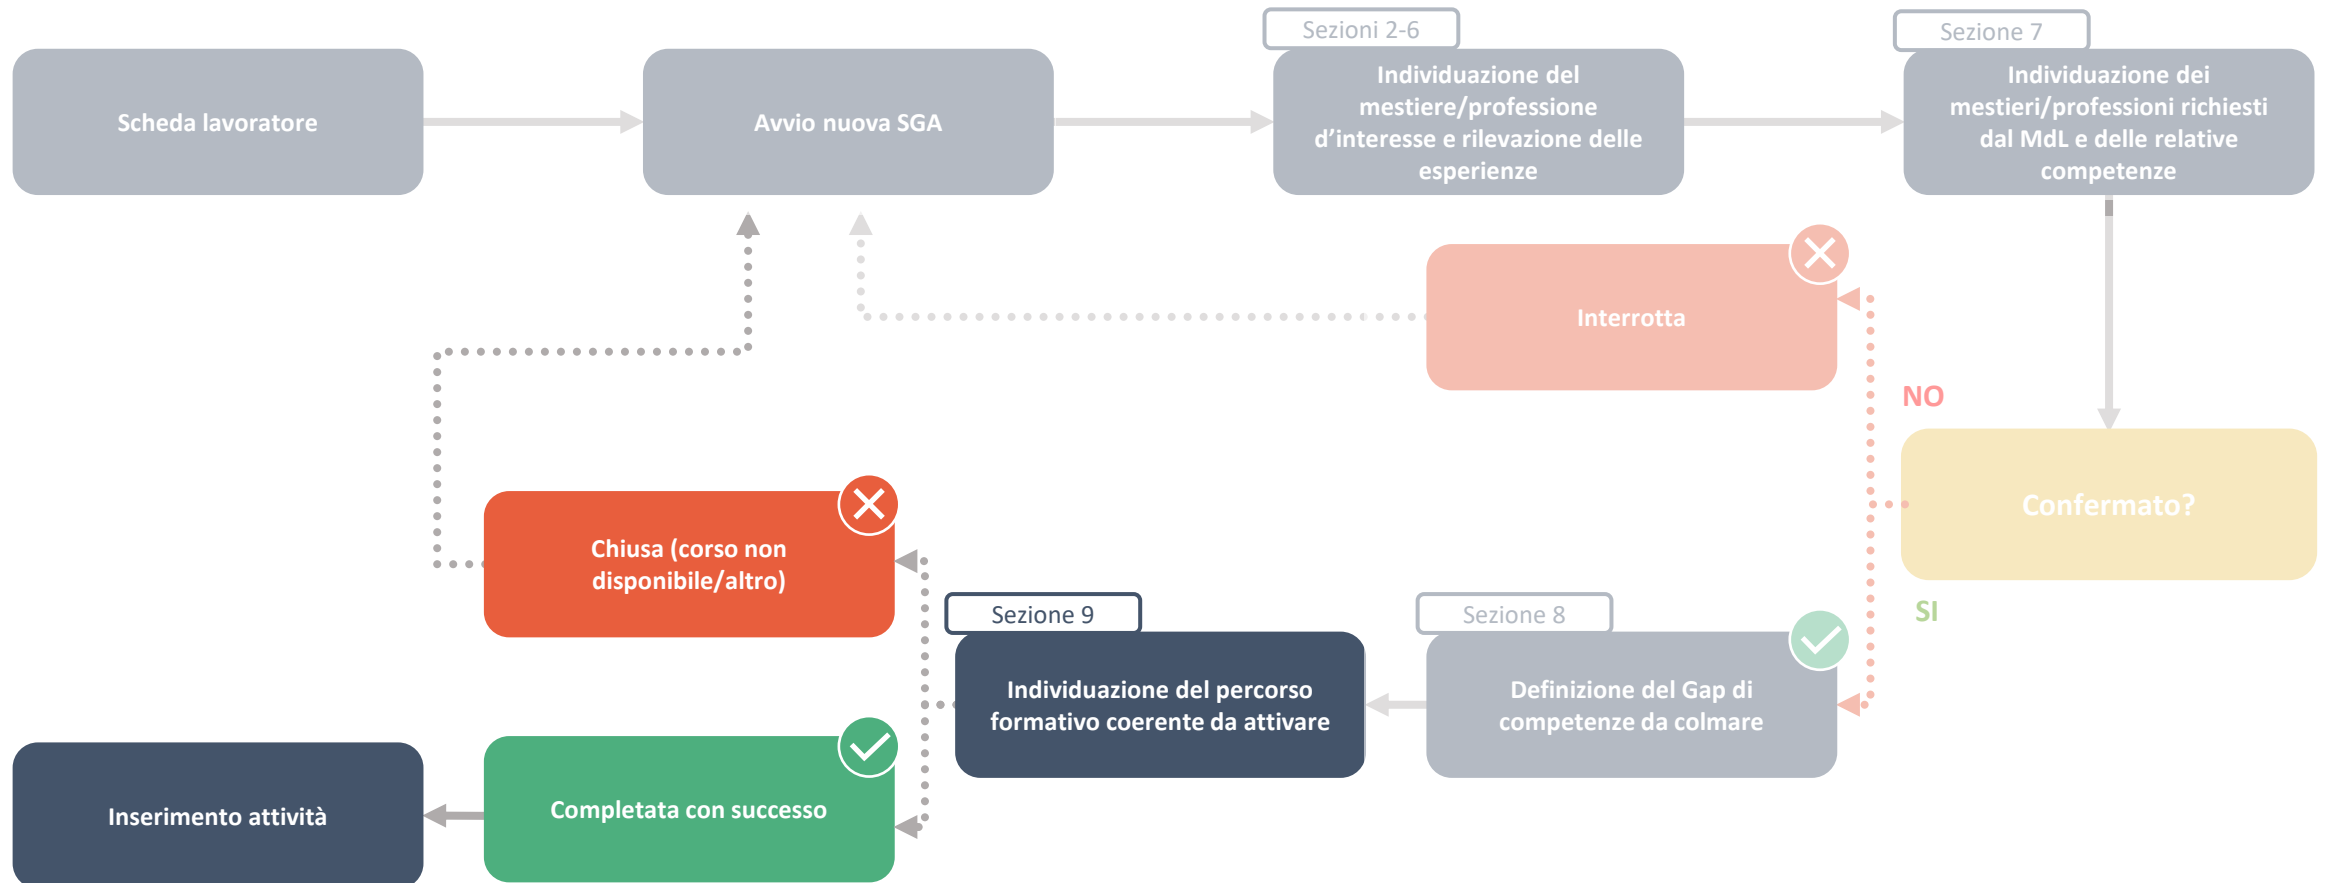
Scheda lavoratore

Avvio nuova SGA

Sezioni 2-6

Individuazione del mestiere/professione d'interesse e rilevazione delle esperienze

Sezione 7

Individuazione dei mestieri/professioni richiesti dal MdL e delle relative competenze

Interrotta

NO

Confermato?

SI

Chiusa (corso non disponibile/altro)

Sezione 9

Individuazione del percorso formativo coerente da attivare

Sezione 8

Definizione del Gap di competenze da colmare

Inserimento attività

Completata con successo